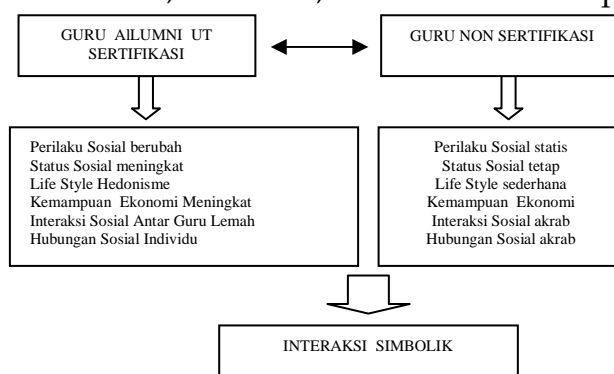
GURU AILUMNI UT SERTIFIKASI

GURU NON SERTIFIKASI

Perilaku Sosial berubah
Status Sosial meningkat
Life Style Hedonisme
Kemampuan Ekonomi Meningkat
Interaksi Sosial Antar Guru Lemah
Hubungan Sosial Individu

Perilaku Sosial statis
Status Sosial tetap
Life Style sederhana
Kemampuan Ekonomi
Interaksi Sosial akrab
Hubungan Sosial akrab

INTERAKSI SIMBOLIK